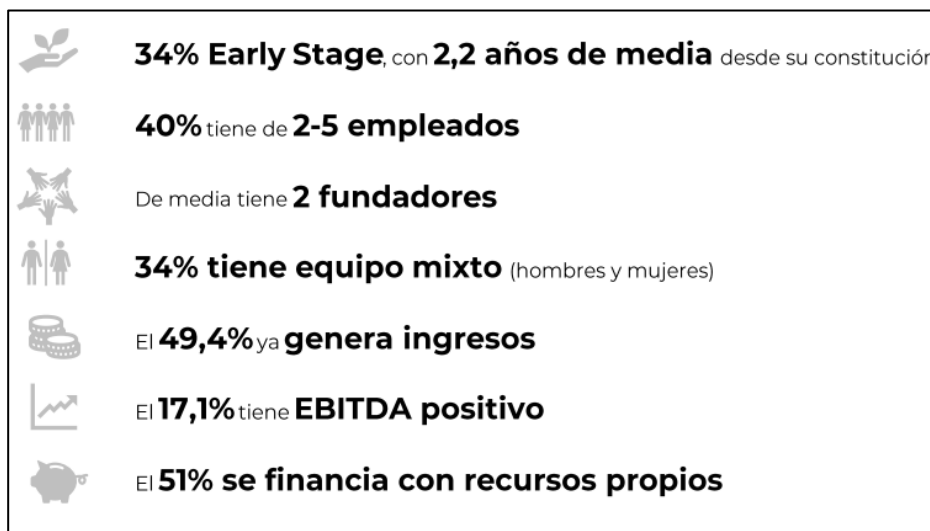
34% Early Stage, con 2,2 años de media desde su constitución

40% tiene de 2-5 empleados

De media tiene 2 fundadores

34% tiene equipo mixto (hombres y mujeres)

El 49,4% ya genera ingresos

El 17,1% tiene EBITDA positivo

El 51% se financia con recursos propios